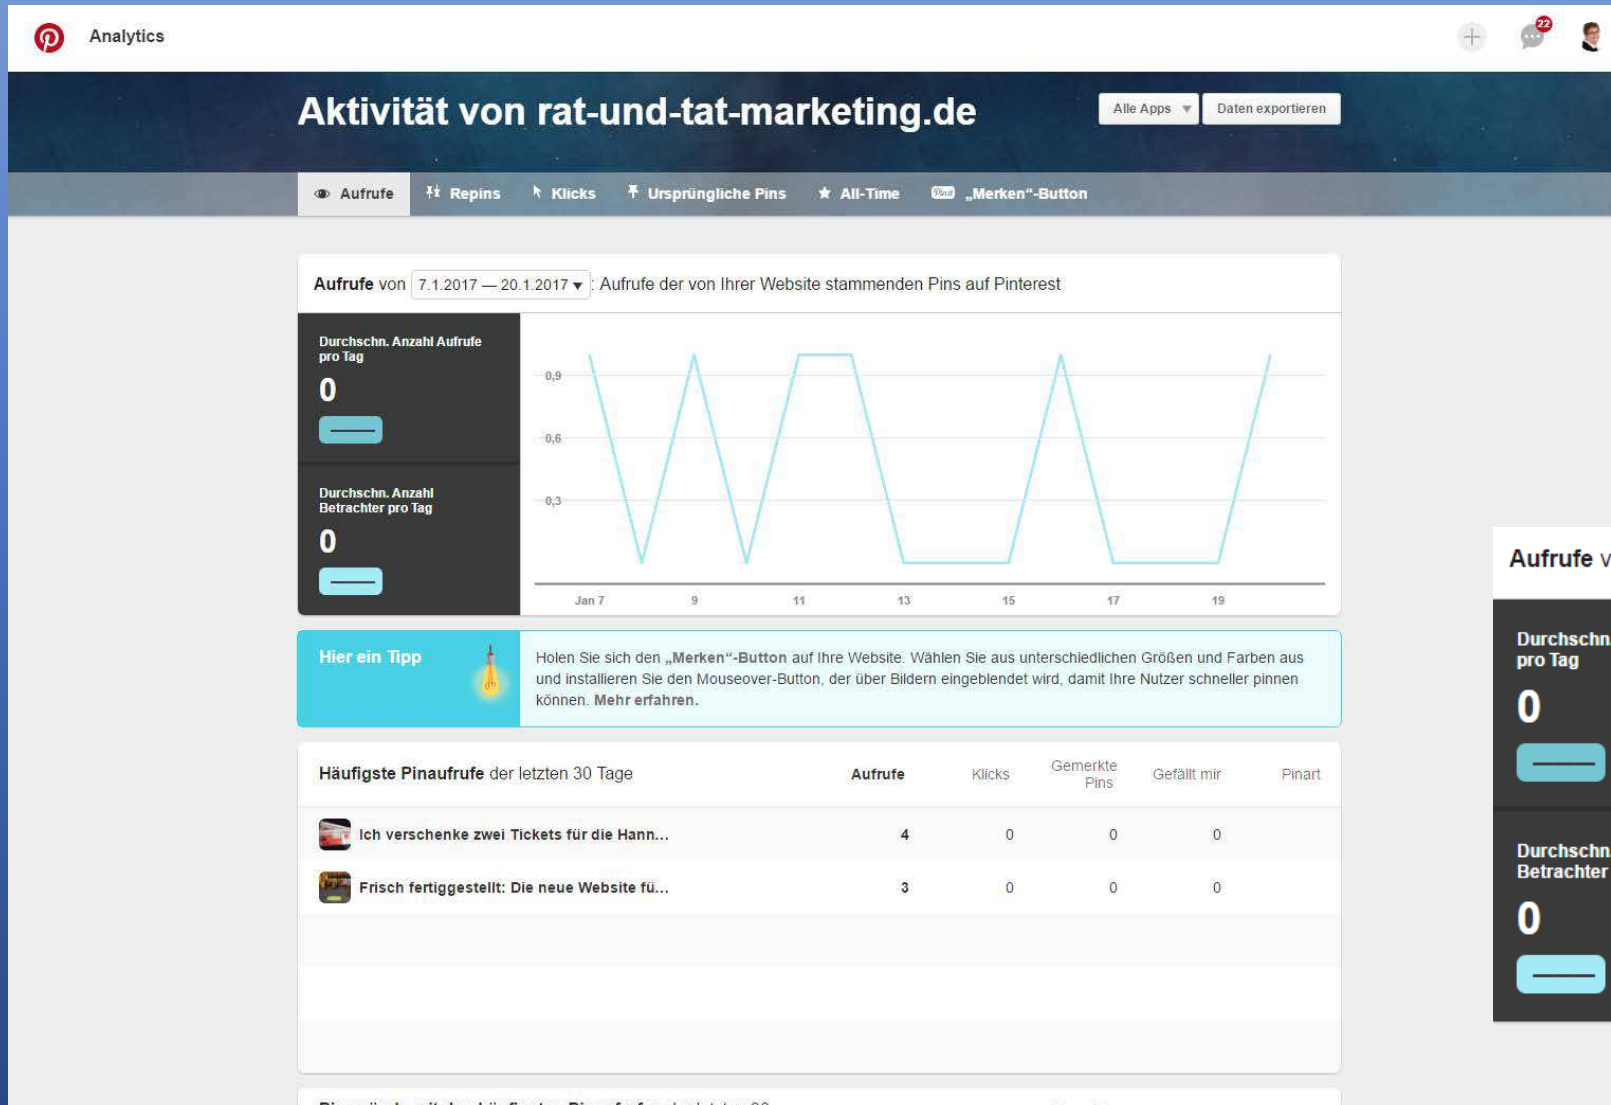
Analytics

22

Aktivität von rat-und-tat-marketing.de

Alle Apps ▾ Daten exportieren

Aufrufe Repins Klicks Ursprüngliche Pins All-Time „Merken"-Button

Aufrufe von 7.1.2017 — 20.1.2017 ▾ : Aufrufe der von Ihrer Website stammenden Pins auf Pinterest

Durchschn. Anzahl Aufrufe pro Tag

0

Durchschn. Anzahl Betrachter pro Tag

0

0,9
0,6
0,3

Jan 7 9 11 13 15 17 19

Hier ein Tipp

Holen Sie sich den „Merken"-Button auf Ihre Website. Wählen Sie aus unterschiedlichen Größen und Farben aus und installieren Sie den Mouseover-Button, der über Bildern eingeblendet wird, damit Ihre Nutzer schneller pinnen können. Mehr erfahren.

| Häufigste Pinaufrufe der letzten 30 Tage | Aufrufe | Klicks | Gemerkte Pins | Gefällt mir | Pinart |
|---|---|---|---|---|---|
| Ich verschenke zwei Tickets für die Hann... | 4 | 0 | 0 | 0 | |
| Frisch fertiggestellt: Die neue Website fü... | 3 | 0 | 0 | 0 | |

Aufrufe v

Durchschn pro Tag

0

Durchschn Betrachter

0